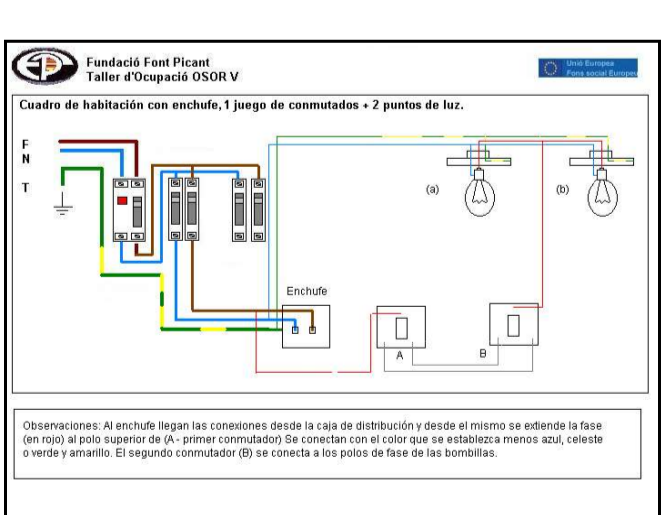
Fundació Font Picant
Taller d'Ocupació OSOR V

Unió Europea
Fons social Europeu

Cuadro de habitación con enchufe, 1 juego de conmutados + 2 puntos de luz.

F
N
T

(a)
(b)

Enchufe

A
B

Observaciones: Al enchufe llegan las conexiones desde la caja de distribución y desde el mismo se extiende la fase (en rojo) al polo superior de (A - primer conmutador) Se conectan con el color que se establezca menos azul, celeste o verde y amarillo. El segundo conmutador (B) se conecta a los polos de fase de las bombillas.